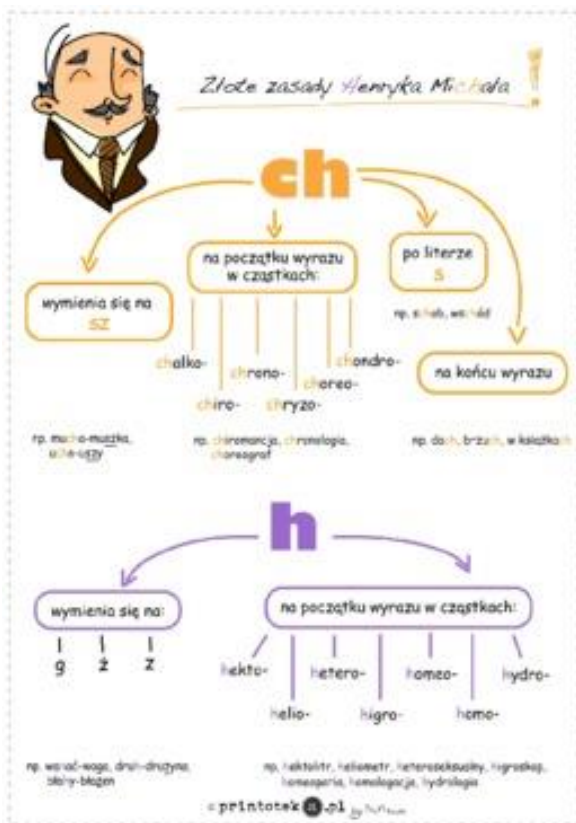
Złote zasady Henryka Michała

ch

wymienia się na sz

na początku wyrazu w cząstkach:

chalko-
chiro-
chrono-
chryzo-
choreo-
chondro-

po literze s

np. schab, wschód

na końcu wyrazu

np. mucha-muszka, sucho-suszy

np. chiromancja, chronologia, choreograf

np. dach, brzuch, w książkach

h

wymienia się na:

g
ż
z

na początku wyrazu w cząstkach:

hekto-
helio-
hetero-
higro-
homeo-
homo-
hydro-

np. ważyć-waga, druh-drużyna, błahy-błażen

np. hektolitr, heliometr, heteroseksualny, higroskop, homeopatia, homologacja, hydrologia

printotek.pl